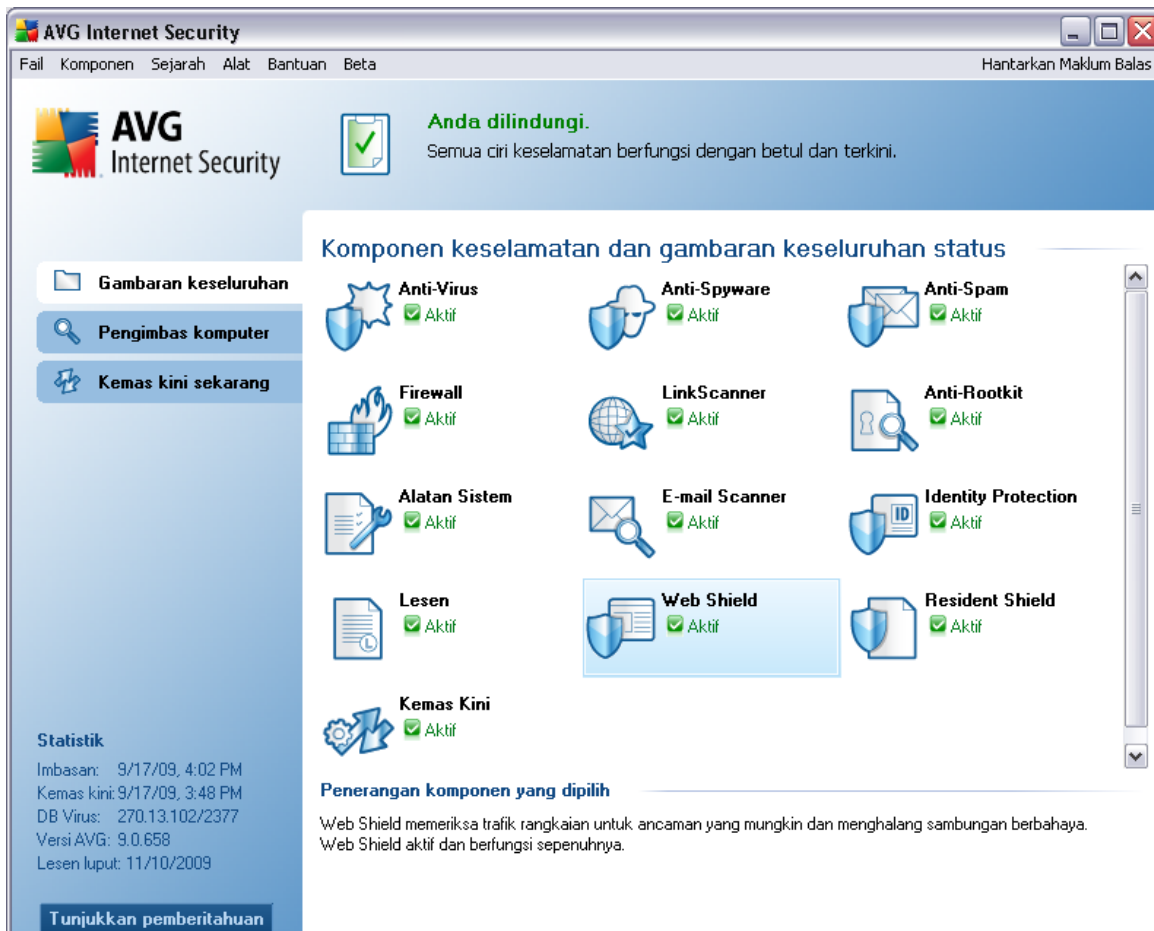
AVG Internet Security

Fail Komponen Sejarah Alat Bantuan Beta

Hantarkan Maklum Balas

AVG Internet Security

Anda dilindungi.
Semua ciri keselamatan berfungsi dengan betul dan terkini.

Komponen keselamatan dan gambaran keseluruhan status

Gambaran keseluruhan
Pengimbas komputer
Kemas kini sekarang

Anti-Virus
Aktif

Anti-Spyware
Aktif

Anti-Spam
Aktif

Firewall
Aktif

LinkScanner
Aktif

Anti-Rootkit
Aktif

Alatan Sistem
Aktif

E-mail Scanner
Aktif

Identity Protection
Aktif

Lesen
Aktif

Web Shield
Aktif

Resident Shield
Aktif

Kemas Kini
Aktif

Statistik
Imbasan: 9/17/09, 4:02 PM
Kemas kini: 9/17/09, 3:48 PM
DB Virus: 270.13.102/2377
Versi AVG: 9.0.658
Lesen luput: 11/10/2009

Penerangan komponen yang dipilih

Web Shield memeriksa trafik rangkaian untuk ancaman yang mungkin dan menghalang sambungan berbahaya.
Web Shield aktif dan berfungsi sepenuhnya.

Tunjukkan pemberitahuan